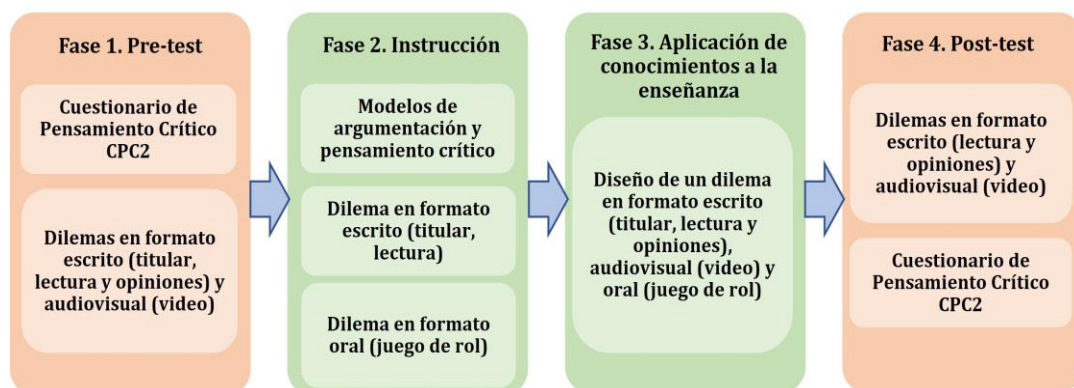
Fase 1. Pre-test

Cuestionario de Pensamiento Crítico CPC2

Dilemas en formato escrito (titular, lectura y opiniones) y audiovisual (video)

Fase 2. Instrucción

Modelos de argumentación y pensamiento crítico

Dilema en formato escrito (titular, lectura)

Dilema en formato oral (juego de rol)

Fase 3. Aplicación de conocimientos a la enseñanza

Diseño de un dilema en formato escrito (titular, lectura y opiniones), audiovisual (video) y oral (juego de rol)

Fase 4. Post-test

Dilemas en formato escrito (lectura y opiniones) y audiovisual (video)

Cuestionario de Pensamiento Crítico CPC2